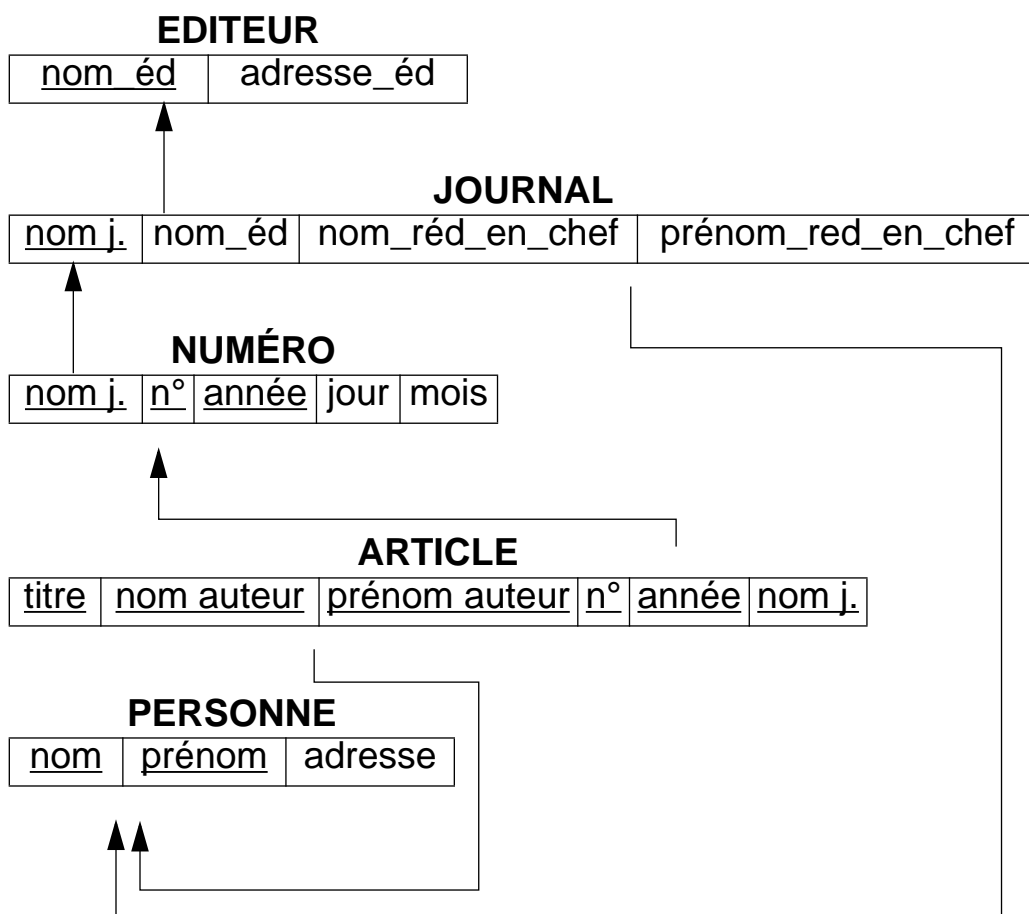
EDITEUR

| nom_éd | adresse_éd |
|---|---|

JOURNAL

| nom j. | nom_éd | nom_réd_en_chef | prénom_red_en_chef |
|---|---|---|---|

NUMÉRO

| nom j. | n° | année | jour | mois |
|---|---|---|---|---|

ARTICLE

| titre | nom auteur | prénom auteur | n° | année | nom j. |
|---|---|---|---|---|---|

PERSONNE

| nom | prénom | adresse |
|---|---|---|